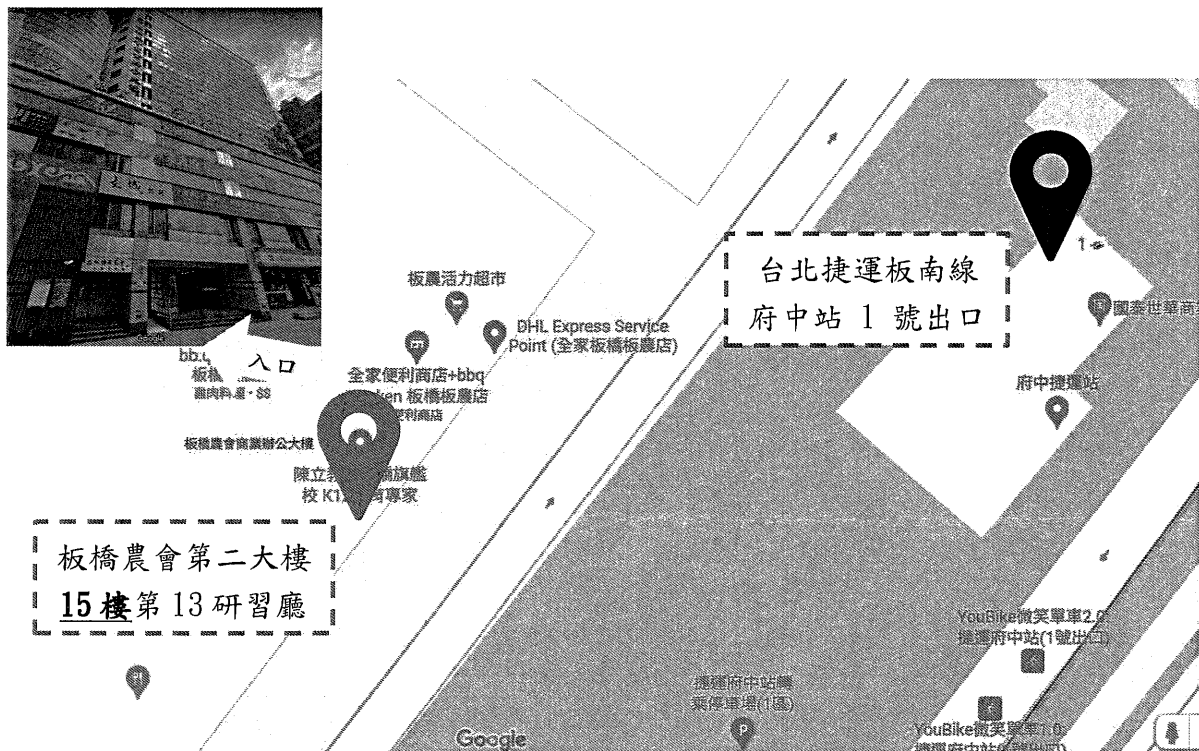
入口

板農活力超市

DHL Express Service Point (全家板橋板農店)

bb.q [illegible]
板橋 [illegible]
雞肉料理 · $$

全家便利商店+bbq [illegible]ken 板橋板農店
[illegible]便利商店

板橋農會商業辦公大樓

陳立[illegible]旗艦校 K1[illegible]專家

台北捷運板南線
府中站 1 號出口

1

國泰世華商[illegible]

府中捷運站

板橋農會第二大樓
15 樓第 13 研習廳

YouBike微笑單車2.0 捷運府中站(1號出口)

捷運府中站機車停車場(1區)

YouBike微笑單車2.0 捷運府中站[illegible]

Google